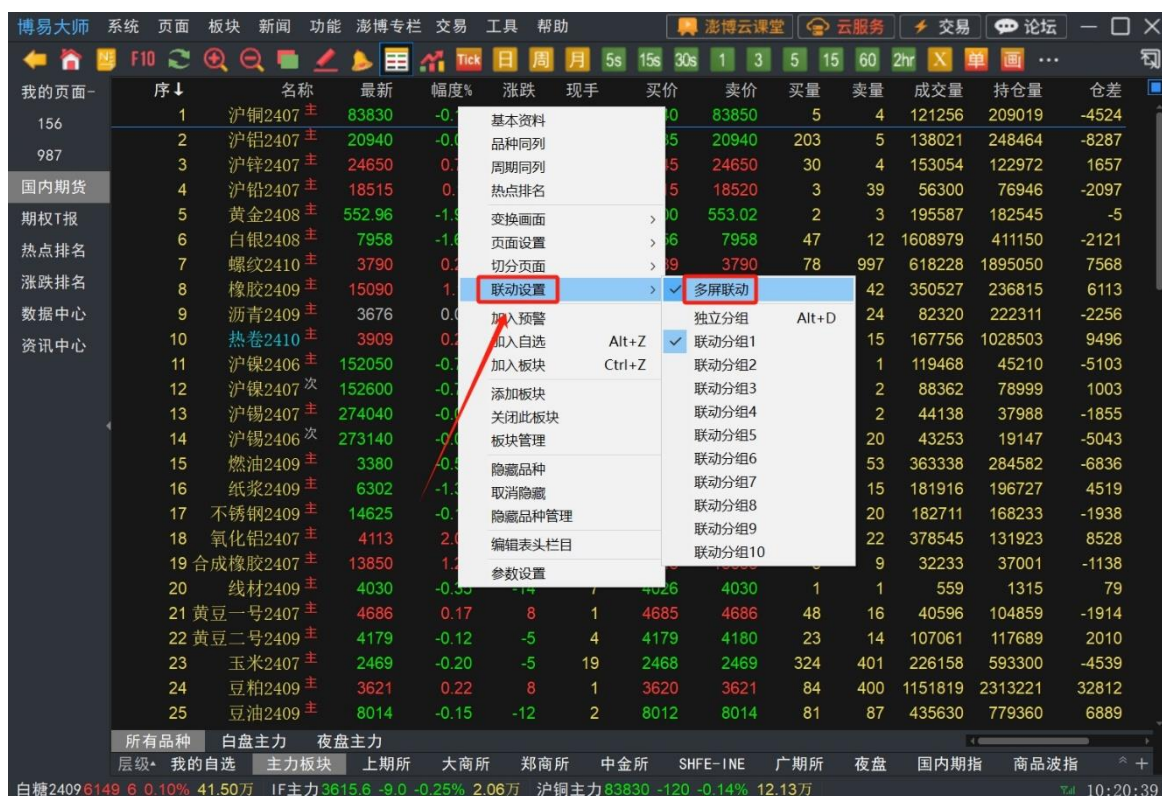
博易大师 系统 页面 板块 新闻 功能 澎博专栏 交易 工具 帮助 澎博云课堂 云服务 交易 论坛

F10 Tick 日 周 月 5s 15s 30s 1 3 5 15 60 2hr X 单 画 ···

我的页面-
156
987
国内期货
期权T报
热点排名
涨跌排名
数据中心
资讯中心

| 序↓ | 名称 | 最新 | 幅度% | 涨跌 | 现手 | 买价 | 卖价 | 买量 | 卖量 | 成交量 | 持仓量 | 仓差 |
|---|---|---|---|---|---|---|---|---|---|---|---|---|
| 1 | 沪铜2407 主 | 83830 | -0.1 | | | 40 | 83850 | 5 | 4 | 121256 | 209019 | -4524 |
| 2 | 沪铝2407 主 | 20940 | -0.0 | | | 35 | 20940 | 203 | 5 | 138021 | 248464 | -8287 |
| 3 | 沪锌2407 主 | 24650 | 0.7 | | | 45 | 24650 | 30 | 4 | 153054 | 122972 | 1657 |
| 4 | 沪铅2407 主 | 18515 | 0. | | | 5 | 18520 | 3 | 39 | 56300 | 76946 | -2097 |
| 5 | 黄金2408 主 | 552.96 | -1.9 | | | 00 | 553.02 | 2 | 3 | 195587 | 182545 | -5 |
| 6 | 白银2408 主 | 7958 | -1.6 | | | 56 | 7958 | 47 | 12 | 1608979 | 411150 | -2121 |
| 7 | 螺纹2410 主 | 3790 | 0.2 | | | 89 | 3790 | 78 | 997 | 618228 | 1895050 | 7568 |
| 8 | 橡胶2409 主 | 15090 | 1. | | | | | | 42 | 350527 | 236815 | 6113 |
| 9 | 沥青2409 主 | 3676 | 0.0 | | | | | | 24 | 82320 | 222311 | -2256 |
| 10 | 热卷2410 主 | 3909 | 0.2 | | | | | | 15 | 167756 | 1028503 | 9496 |
| 11 | 沪镍2406 主 | 152050 | -0.7 | | | | | | 1 | 119468 | 45210 | -5103 |
| 12 | 沪镍2407 次 | 152600 | -0.7 | | | | | | 2 | 88362 | 78999 | 1003 |
| 13 | 沪锡2407 主 | 274040 | -0.0 | | | | | | 2 | 44138 | 37988 | -1855 |
| 14 | 沪锡2406 次 | 273140 | -0. | | | | | | 20 | 43253 | 19147 | -5043 |
| 15 | 燃油2409 主 | 3380 | -0.5 | | | | | | 53 | 363338 | 284582 | -6836 |
| 16 | 纸浆2409 主 | 6302 | -1.3 | | | | | | 15 | 181916 | 196727 | 4519 |
| 17 | 不锈钢2409 主 | 14625 | -0.1 | | | | | | 20 | 182711 | 168233 | -1938 |
| 18 | 氧化铝2407 主 | 4113 | 2.0 | | | | | | 22 | 378545 | 131923 | 8528 |
| 19 | 合成橡胶2407 主 | 13850 | 1.2 | | | | | | 9 | 32233 | 37001 | -1138 |
| 20 | 线材2409 主 | 4030 | -0.33 | -14 | 1 | 4026 | 4030 | 1 | 1 | 559 | 1315 | 79 |
| 21 | 黄豆一号2407 主 | 4686 | 0.17 | 8 | 1 | 4685 | 4686 | 48 | 16 | 40596 | 104859 | -1914 |
| 22 | 黄豆二号2409 主 | 4179 | -0.12 | -5 | 4 | 4179 | 4180 | 23 | 14 | 107061 | 117689 | 2010 |
| 23 | 玉米2407 主 | 2469 | -0.20 | -5 | 19 | 2468 | 2469 | 324 | 401 | 226158 | 593300 | -4539 |
| 24 | 豆粕2409 主 | 3621 | 0.22 | 8 | 1 | 3620 | 3621 | 84 | 400 | 1151819 | 2313221 | 32812 |
| 25 | 豆油2409 主 | 8014 | -0.15 | -12 | 2 | 8012 | 8014 | 81 | 87 | 435630 | 779360 | 6889 |

基本资料
品种同列
周期同列
热点排名
变换画面 >
页面设置 >
切分页面 >
联动设置 >
加入预警
加入自选 Alt+Z
加入板块 Ctrl+Z
添加板块
关闭此板块
板块管理
隐藏品种
取消隐藏
隐藏品种管理
编辑表头栏目
参数设置

✓ 多屏联动
独立分组 Alt+D
✓ 联动分组1
联动分组2
联动分组3
联动分组4
联动分组5
联动分组6
联动分组7
联动分组8
联动分组9
联动分组10

所有品种 白盘主力 夜盘主力
层级 我的自选 主力板块 上期所 大商所 郑商所 中金所 SHFE-INE 广期所 夜盘 国内期指 商品波指
白糖2409 6149 6 0.10% 41.50万 IF主力 3615.6 -9.0 -0.25% 2.06万 沪铜主力 83830 -120 -0.14% 12.13万 10:20:39